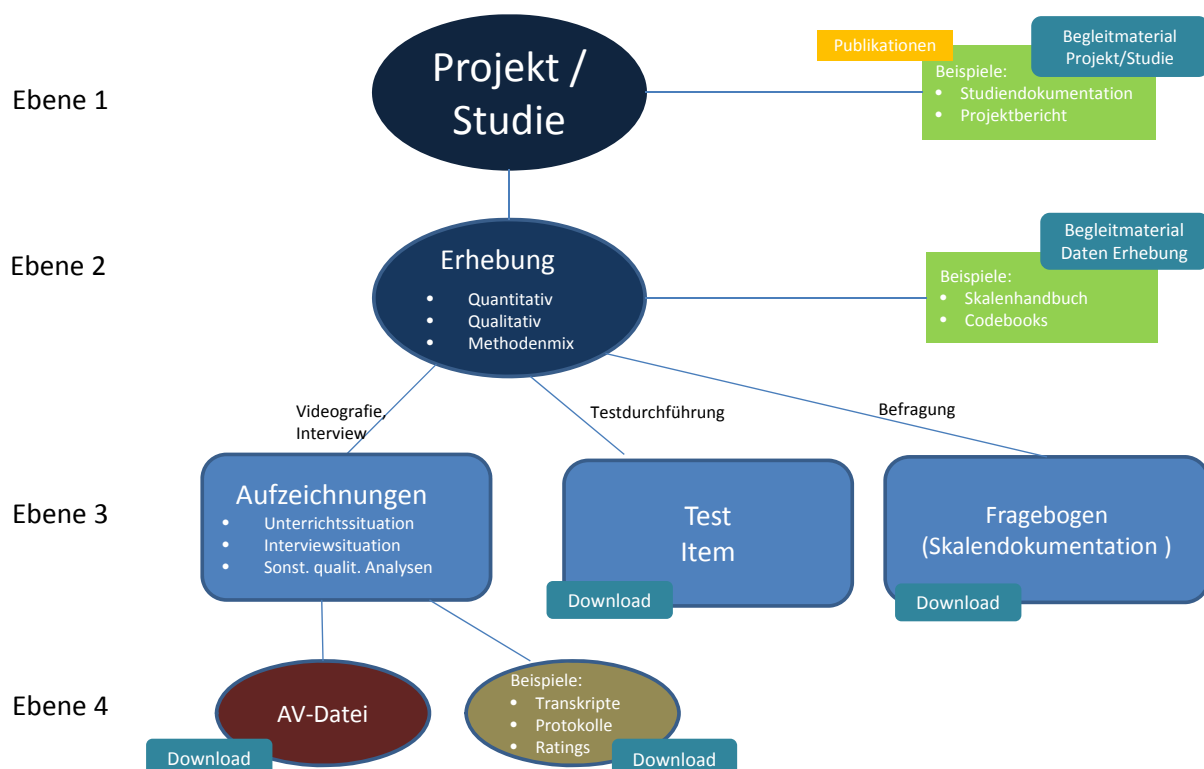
Ebene 1

Projekt / Studie

Publikationen

Begleitmaterial Projekt/Studie

Beispiele:
- Studiendokumentation
- Projektbericht

Ebene 2

Erhebung
- Quantitativ
- Qualitativ
- Methodenmix

Begleitmaterial Daten Erhebung

Beispiele:
- Skalenhandbuch
- Codebooks

Videografie, Interview

Testdurchführung

Befragung

Ebene 3

Aufzeichnungen
- Unterrichtssituation
- Interviewsituation
- Sonst. qualit. Analysen

Test Item

Download

Fragebogen (Skalendokumentation )

Download

Ebene 4

AV-Datei

Download

Beispiele:
- Transkripte
- Protokolle
- Ratings

Download